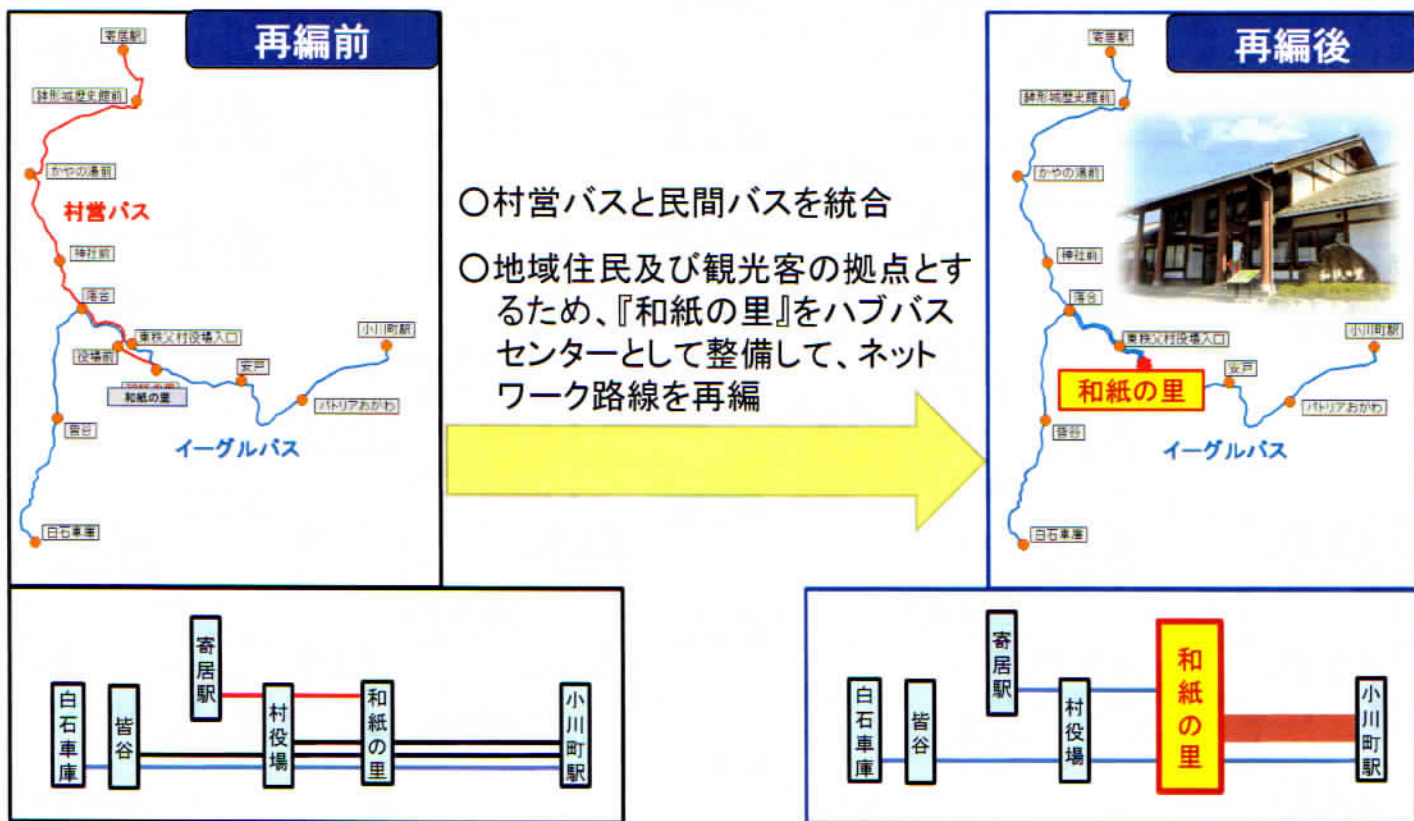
再編前

寄居駅
鉢形城歴史館前
かやの湯前
村営バス
神社前
落合
東秩父村役場入口
役場前
和紙の里
安戸
小川町駅
パトリアおがわ
皆谷
イーグルバス
白石車庫

○村営バスと民間バスを統合

○地域住民及び観光客の拠点とするため、『和紙の里』をハブバスセンターとして整備して、ネットワーク路線を再編

再編後

寄居駅
鉢形城歴史館前
かやの湯前
神社前
落合
東秩父村役場入口
和紙の里
安戸
小川町駅
パトリアおがわ
皆谷
イーグルバス
白石車庫

白石車庫
皆谷
寄居駅
村役場
和紙の里
小川町駅

白石車庫
皆谷
寄居駅
村役場
和紙の里
小川町駅